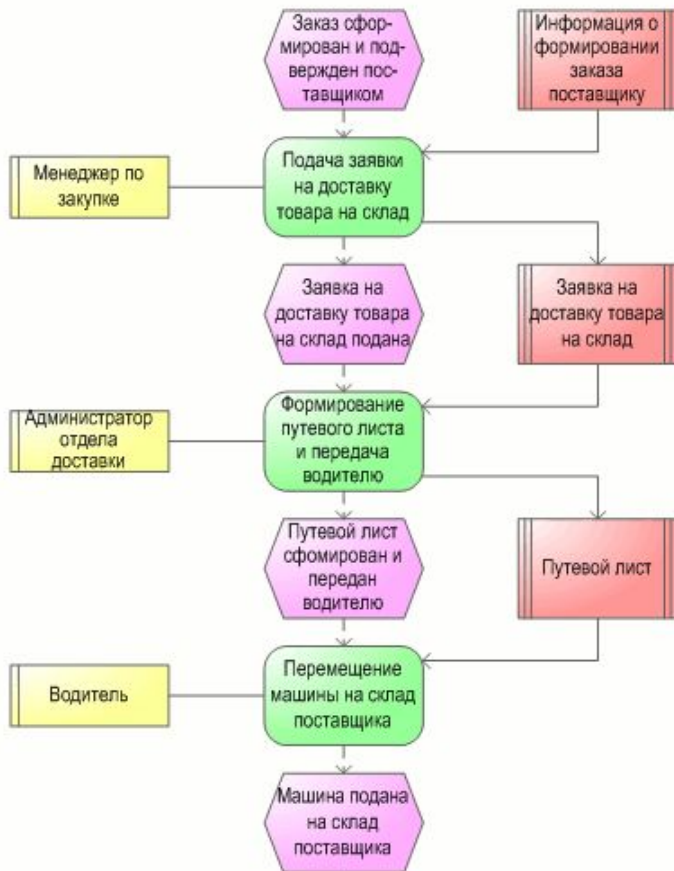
Заказ сформирован и подвержден поставщиком

Информация о формировании заказа поставщику

Менеджер по закупке

Подача заявки на доставку товара на склад

Заявка на доставку товара на склад подана

Заявка на доставку товара на склад

Администратор отдела доставки

Формирование путевого листа и передача водителю

Путевой лист сфомирован и передан водителю

Путевой лист

Водитель

Перемещение машины на склад поставщика

Машина подана на склад поставщика